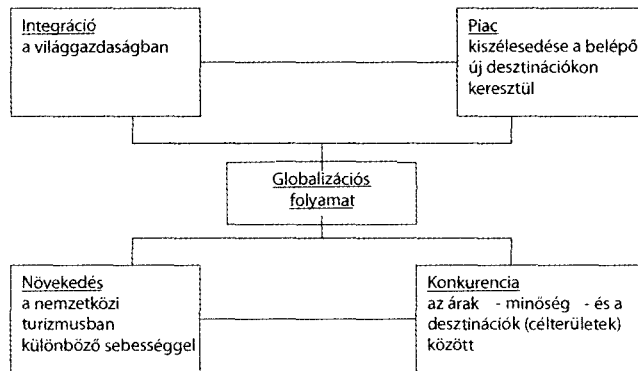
Integráció
a világgazdaságban

Piac
kiszélesedése a belépő új desztinációkon keresztül

Globalizációs folyamat

Növekedés
a nemzetközi turizmusban különböző sebességgel

Konkurencia
az árak - minőség - és a desztinációk (célterületek) között